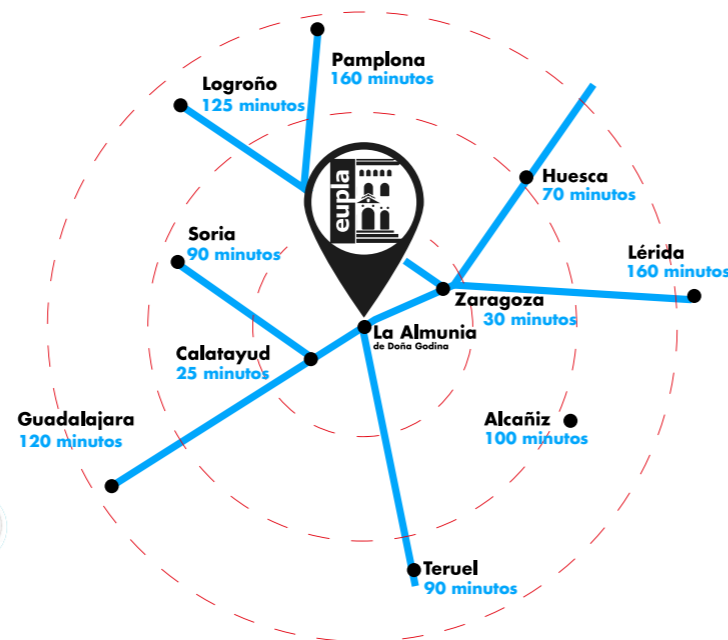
Pamplona
160 minutos

Logroño
125 minutos

eupla

Huesca
70 minutos

Lérida
160 minutos

Soria
90 minutos

Zaragoza
30 minutos

La Almunia
de Doña Godina

Calatayud
25 minutos

Guadalajara
120 minutos

Alcañiz
100 minutos

Teruel
90 minutos